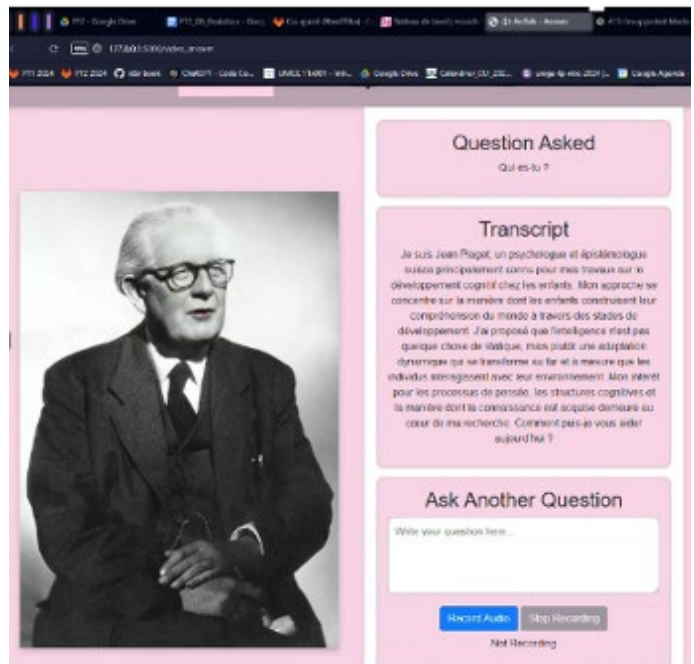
PT2 – Google Drive | PT2_06_Modalities – Parc | Ce qu'est (Mood?) | Tableau de bord | (2) ArtTalk – Answer | 415 Unsupported Media

127.0.0.1:5000/video_answer

PT1 2024 | PT2 2024 | site book | ChatGPT – Code Co... | UNICE 114001 – Intr... | Google Drive | Calendrier_CU_202... | stage tp elec 2024 | Google Agenda

Question Asked

Qui es-tu ?

Transcript

Je suis Jean Piaget, un psychologue et épistémologue suisse principalement connu pour mes travaux sur le développement cognitif chez les enfants. Mon approche se concentre sur la manière dont les enfants construisent leur compréhension du monde à travers des stades de développement. J'ai proposé que l'intelligence n'est pas quelque chose de statique, mais plutôt une adaptation dynamique qui se transforme au fur et à mesure que les individus interagissent avec leur environnement. Mon intérêt pour les processus de pensée, les structures cognitives et la manière dont la connaissance est acquise demeure au cœur de ma recherche. Comment puis-je vous aider aujourd'hui ?

Ask Another Question

Write your question here...

Record Audio | Stop Recording

Not Recording